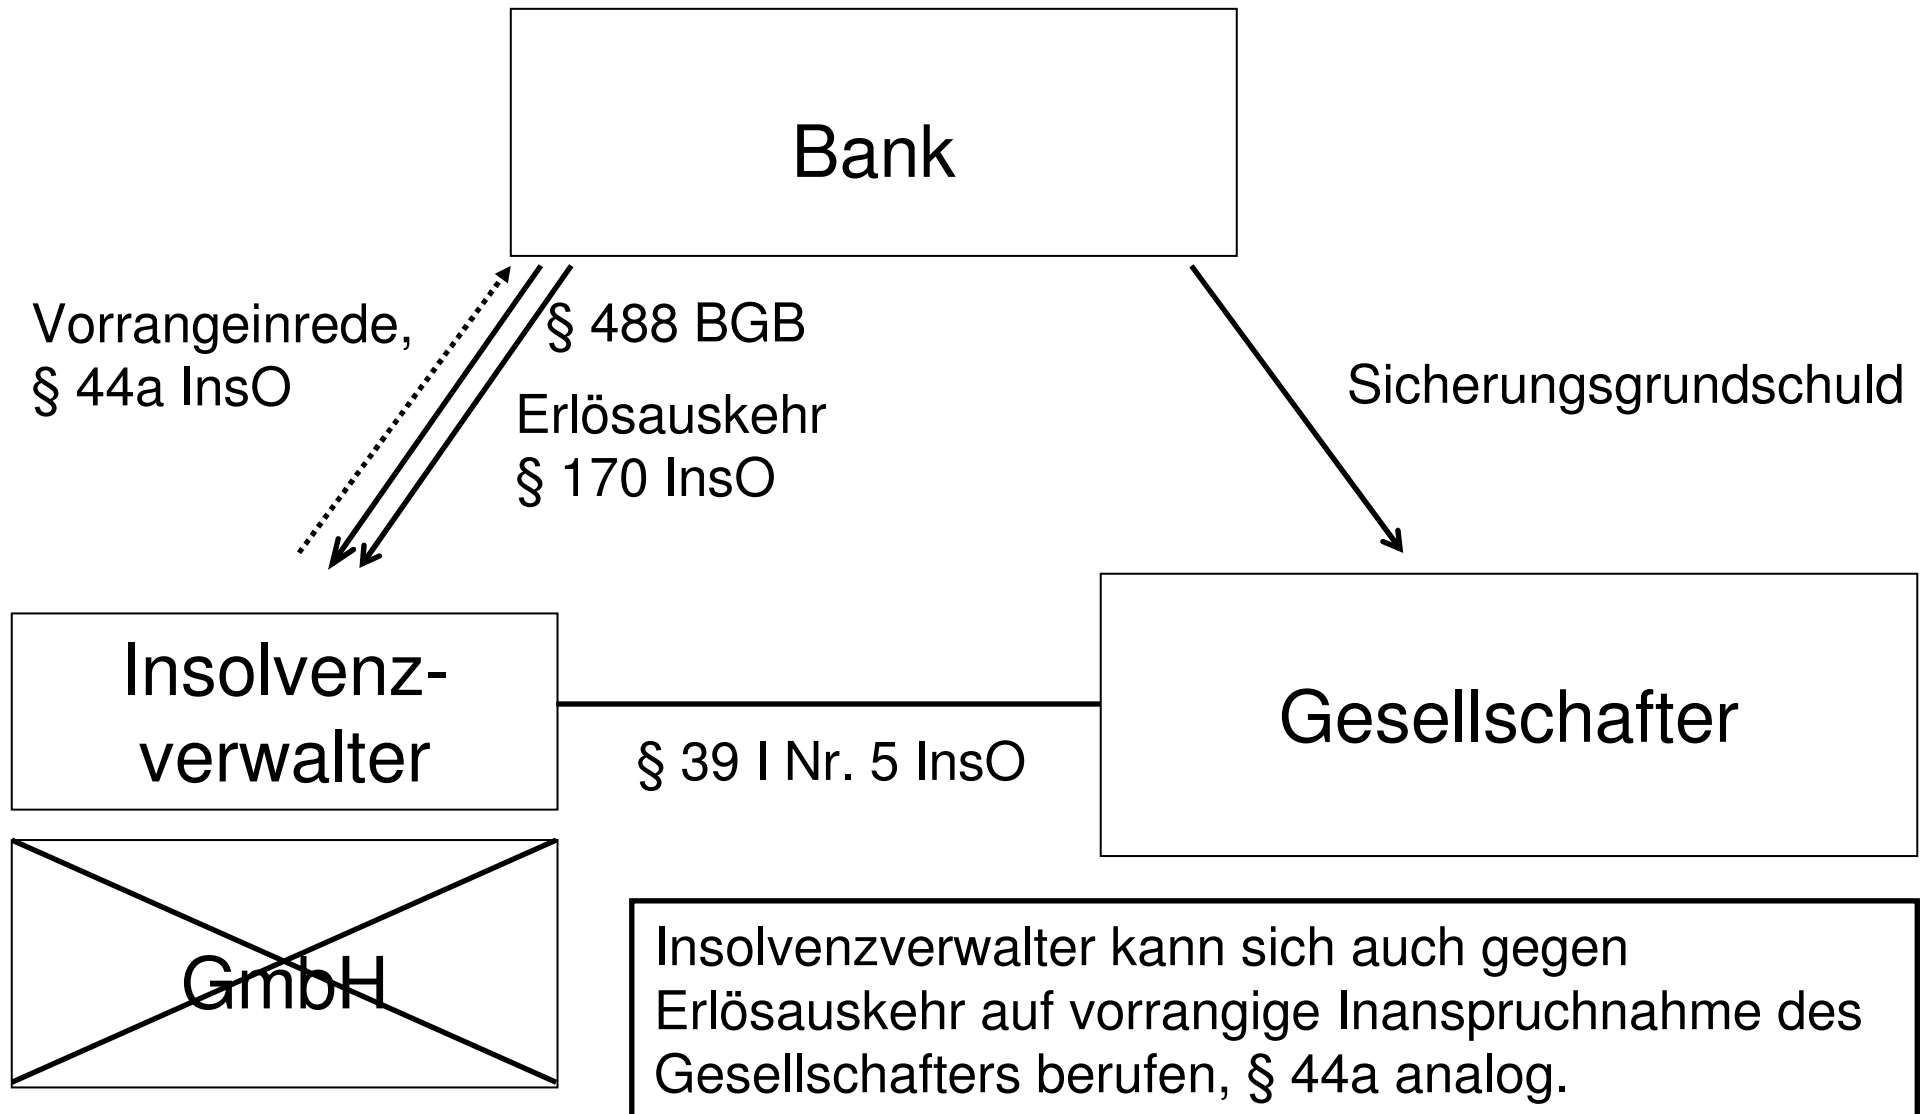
Bank

Vorrangeinrede, § 44a InsO

§ 488 BGB

Erlösauskehr § 170 InsO

Sicherungsgrundschuld

Insolvenzverwalter

§ 39 I Nr. 5 InsO

Gesellschafter

GmbH

Insolvenzverwalter kann sich auch gegen Erlösauskehr auf vorrangige Inanspruchnahme des Gesellschafters berufen, § 44a analog.